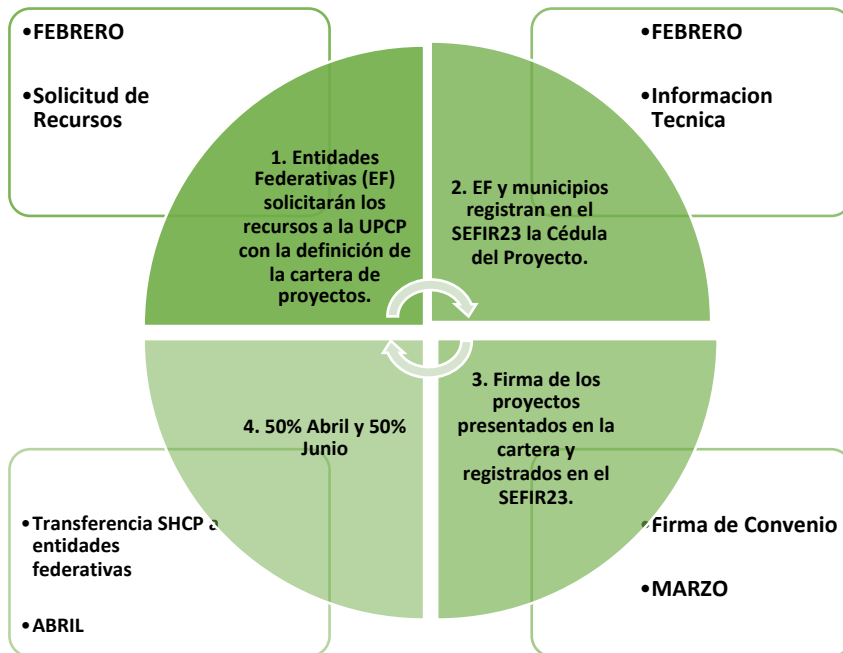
•FEBRERO

•Solicitud de Recursos

1. Entidades Federativas (EF) solicitarán los recursos a la UPCP con la definición de la cartera de proyectos.

•FEBRERO

•Informacion Tecnica

2. EF y municipios registran en el SEFIR23 la Cédula del Proyecto.

4. 50% Abril y 50% Junio

3. Firma de los proyectos presentados en la cartera y registrados en el SEFIR23.

•Transferencia SHCP a entidades federativas

•ABRIL

•Firma de Convenio

•MARZO